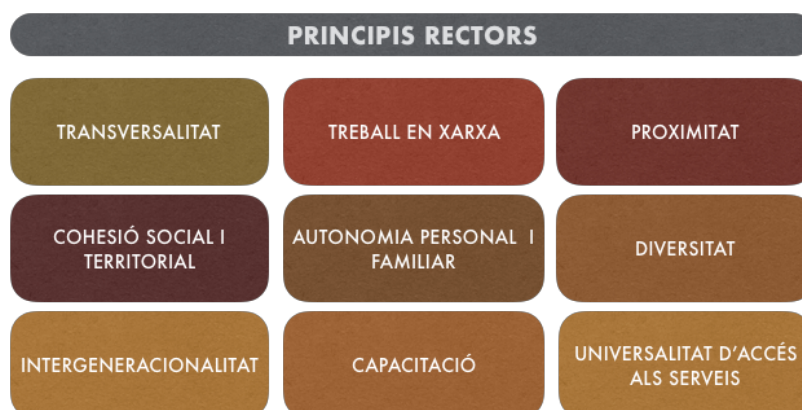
PRINCIPIS RECTORS

TRANSVERSALITAT

TREBALL EN XARXA

PROXIMITAT

COHESIÓ SOCIAL I TERRITORIAL

AUTONOMIA PERSONAL I FAMILIAR

DIVERSITAT

INTERGENERACIONALITAT

CAPACITACIÓ

UNIVERSALITAT D'ACCÉS ALS SERVEIS